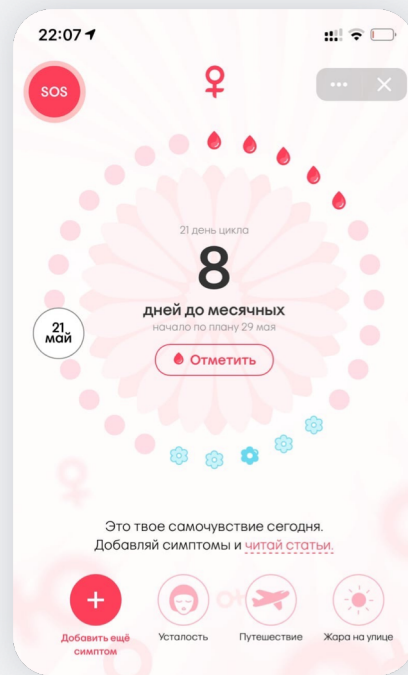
22:07

SOS

21 день цикла

8

дней до месячных

начало по плану 29 мая

21 май

Отметить

Это твое самочувствие сегодня.
Добавляй симптомы и читай статьи.

+
Добавить ещё симптом

Усталость

Путешествие

Жара на улице